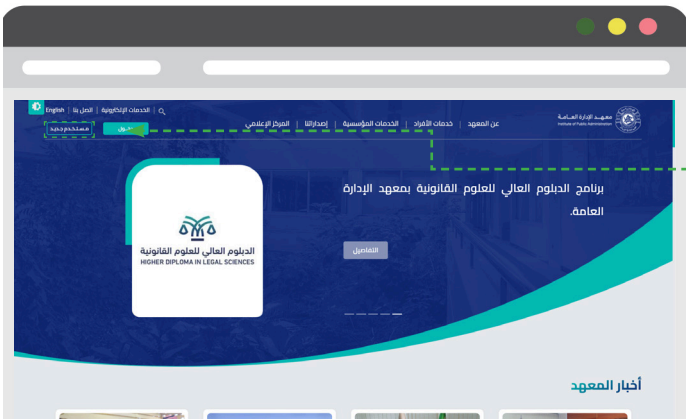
English | اتصل بنا | الخدمات الإلكترونية

معهد الإدارة العامة
Institute of Public Administration

عن المعهد | خدمات الأفراد | الخدمات المؤسسية | إصداراتنا | المركز الإعلامي

مستخدم جديد

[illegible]

برنامج الدبلوم العالي للعلوم القانونية بمعهد الإدارة العامة.

التفاصيل

الدبلوم العالي للعلوم القانونية
HIGHER DIPLOMA IN LEGAL SCIENCES

أخبار المعهد